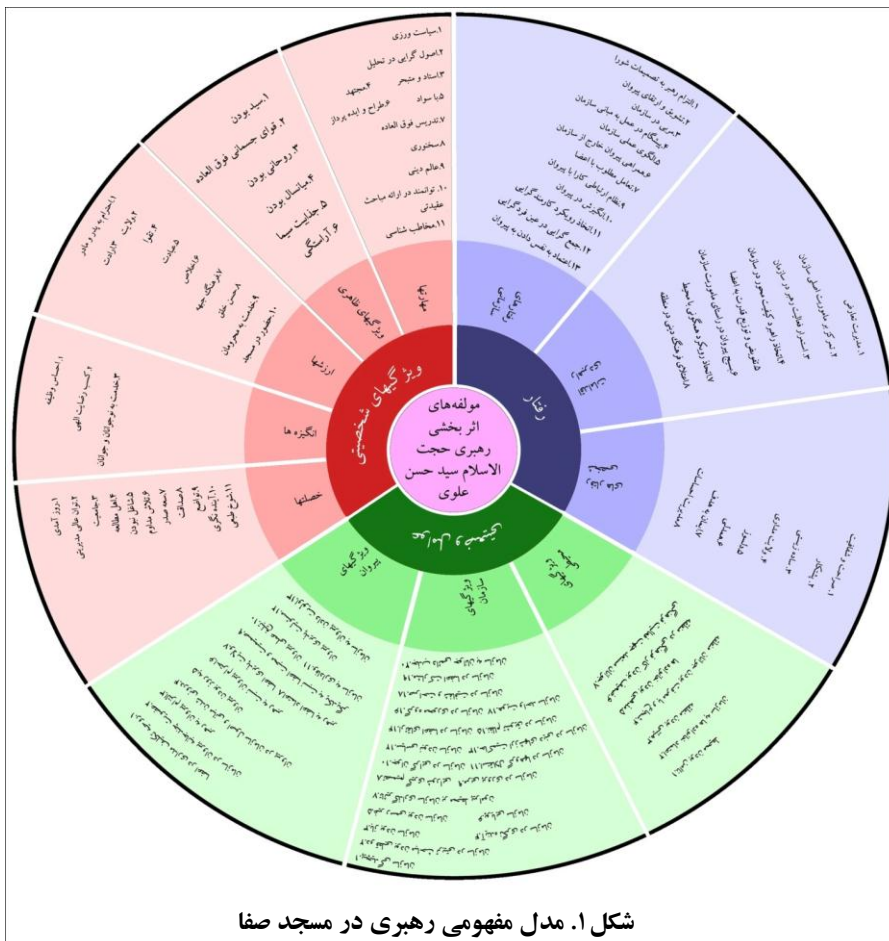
مولفه‌های اثر بخشی رهبری حجت الاسلام سید حسن علوی

ویژگیهای شخصیتی

رفتار

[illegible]

ویژگیهای ظاهری

ارزشها

انگیزه ها

خصلتها

ویژگیهای پیروان

ویژگیهای سازمان

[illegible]

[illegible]

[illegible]

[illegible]

۱.سیاست ورزی
۲.اصول گرایی در تحلیل
۳.استاد و متبحر
۴.مجتهد
۵.با سواد
۶.طراح و ایده پرداز
۷.تدریس فوق العاده
۸.سخنوری
۹.عالم دینی
۱۰. توانمند در ارائه مباحث عقیدتی
۱۱.مخاطب شناسی

۱.سید بودن
۲.قوای جسمانی فوق العاده
۳.روحانی بودن
۴.بیانسال بودن
۵.جذابیت سیما
۶.آراستگی

۱.احترام به پدر و مادر
۲.ولایت
۳.زیارت
۴.تقوا
۵.شهادت
۶.اخلاص
۷.ساده زیستی
۸.حسن خلق
۹.خدمت به محرومان
۱۰.حضور در مسجد

۱.حس وظیفه
۲.کسب رضایت الهی
۳.خدمت به نوجوانان و جوانان

۱.روز آمدی
۲.توان عالی مدیریتی
۳.نو آوری
۴.اهل مطالعه
۵.منضبط بودن
۶.تلاش مداوم
۷.سعه صدر
۸.صداقت
۹.تواضع
۱۰.ایده پردازی
۱۱.شرح صدر

۱.التزام رهبر به تصمیمات شورا
۲.تشویق و ارتقای پیروان
۳.رهبری در عمل به مبانی سازمان
۴.جایگاه عملی پیروان خارج از سازمان
۵.الگوی عملی
۶.همراهی پیروان با اعضا
۷.تعامل مطلوب با پیروان
۸.تعامل ارتباطی در پیروان
۹.انگیزش در پیروان
۱۰.ایجاد رویکرد کاریزماگرایی
۱۱.جمع گرایی در عین فردگرایی
۱۲.اعتماد به نفس دادن به پیروان

۱.مدیریت مشارکتی
۲.درک مأموریت اصلی سازمان
۳.استراتژی رهبر در سازمان
۴.ایجاد انگیزه در سطوح سازمان
۵.شفافیت و توزیع قدرت در اعضا
۶.ایجاد محیط مناسب در سازمان
۷.ایجاد نوآوری در منطقه

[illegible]

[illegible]

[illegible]

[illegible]

شکل ۱. مدل مفهومی رهبری در مسجد صفا